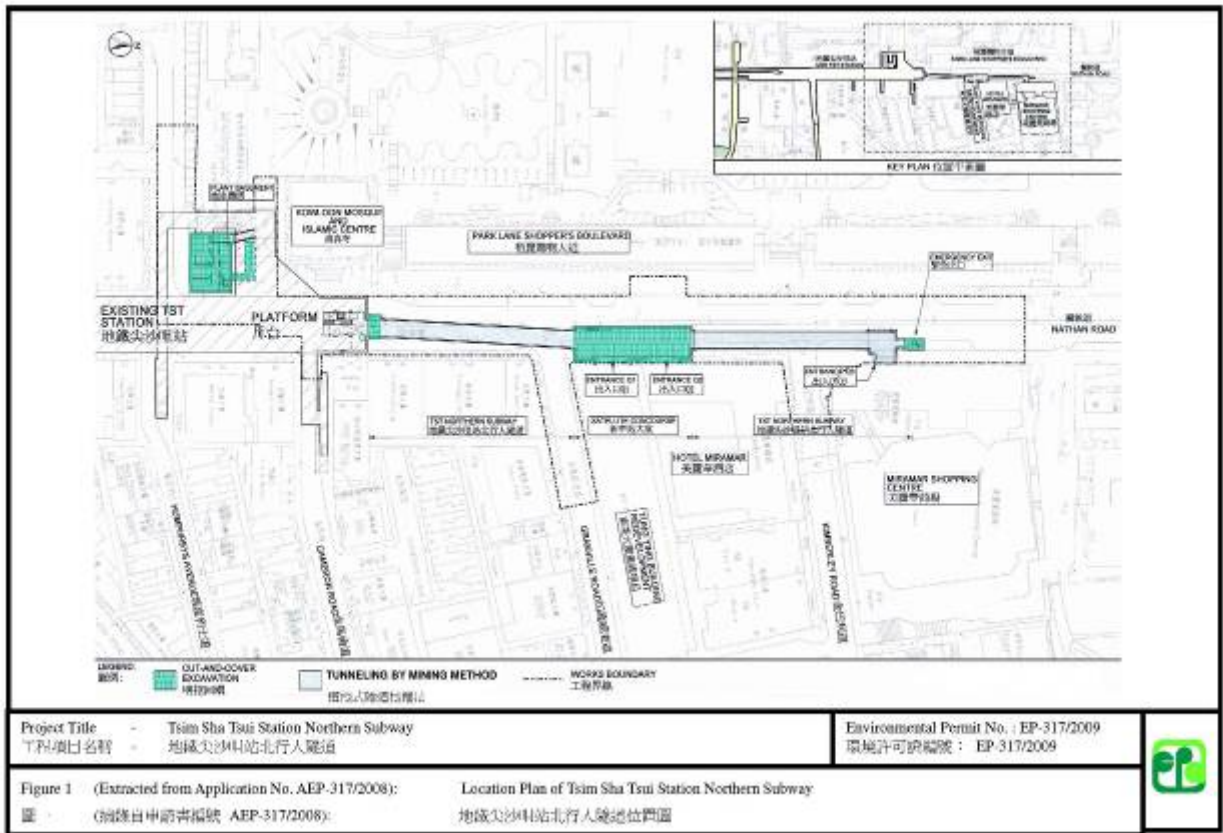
PARK LANE SHOPPER'S BOULEVARD
KEY PLAN 位置平面圖

PLANT ROOM
KOWLOON MOSQUE AND ISLAMIC CENTRE
清真寺

PARK LANE SHOPPER'S BOULEVARD
柏麗購物大道

EMERGENCY EXIT
緊急出口

EXISTING TST STATION
地鐵尖沙咀站

PLATFORM
月台

NATHAN ROAD

ENTRANCE G1
出入口G1

ENTRANCE G2
出入口G2

ENTRANCE
出入口

TST NORTHERN SUBWAY
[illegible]

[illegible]

TST NORTHERN SUBWAY
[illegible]

HOTEL MIRAMAR
美麗華酒店

MIRAMAR SHOPPING CENTRE
美麗華商場

HUMPHREYS AVENUE
CAMERON ROAD
GRANVILLE ROAD
KIMBERLEY ROAD

LEGEND:
圖例:
CUT-AND-COVER EXCAVATION
明挖回填
TUNNELING BY MINING METHOD
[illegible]
WORKS BOUNDARY
工程界線

Project Title - Tsim Sha Tsui Station Northern Subway
工程項目名稱 - 地鐵尖沙咀站北行人隧道

Environmental Permit No. : EP-317/2009
環境許可證編號 : EP-317/2009

Figure 1 (Extracted from Application No. AEP-317/2008): Location Plan of Tsim Sha Tsui Station Northern Subway
圖 (摘錄自申請書編號 AEP-317/2008): 地鐵尖沙咀站北行人隧道位置圖